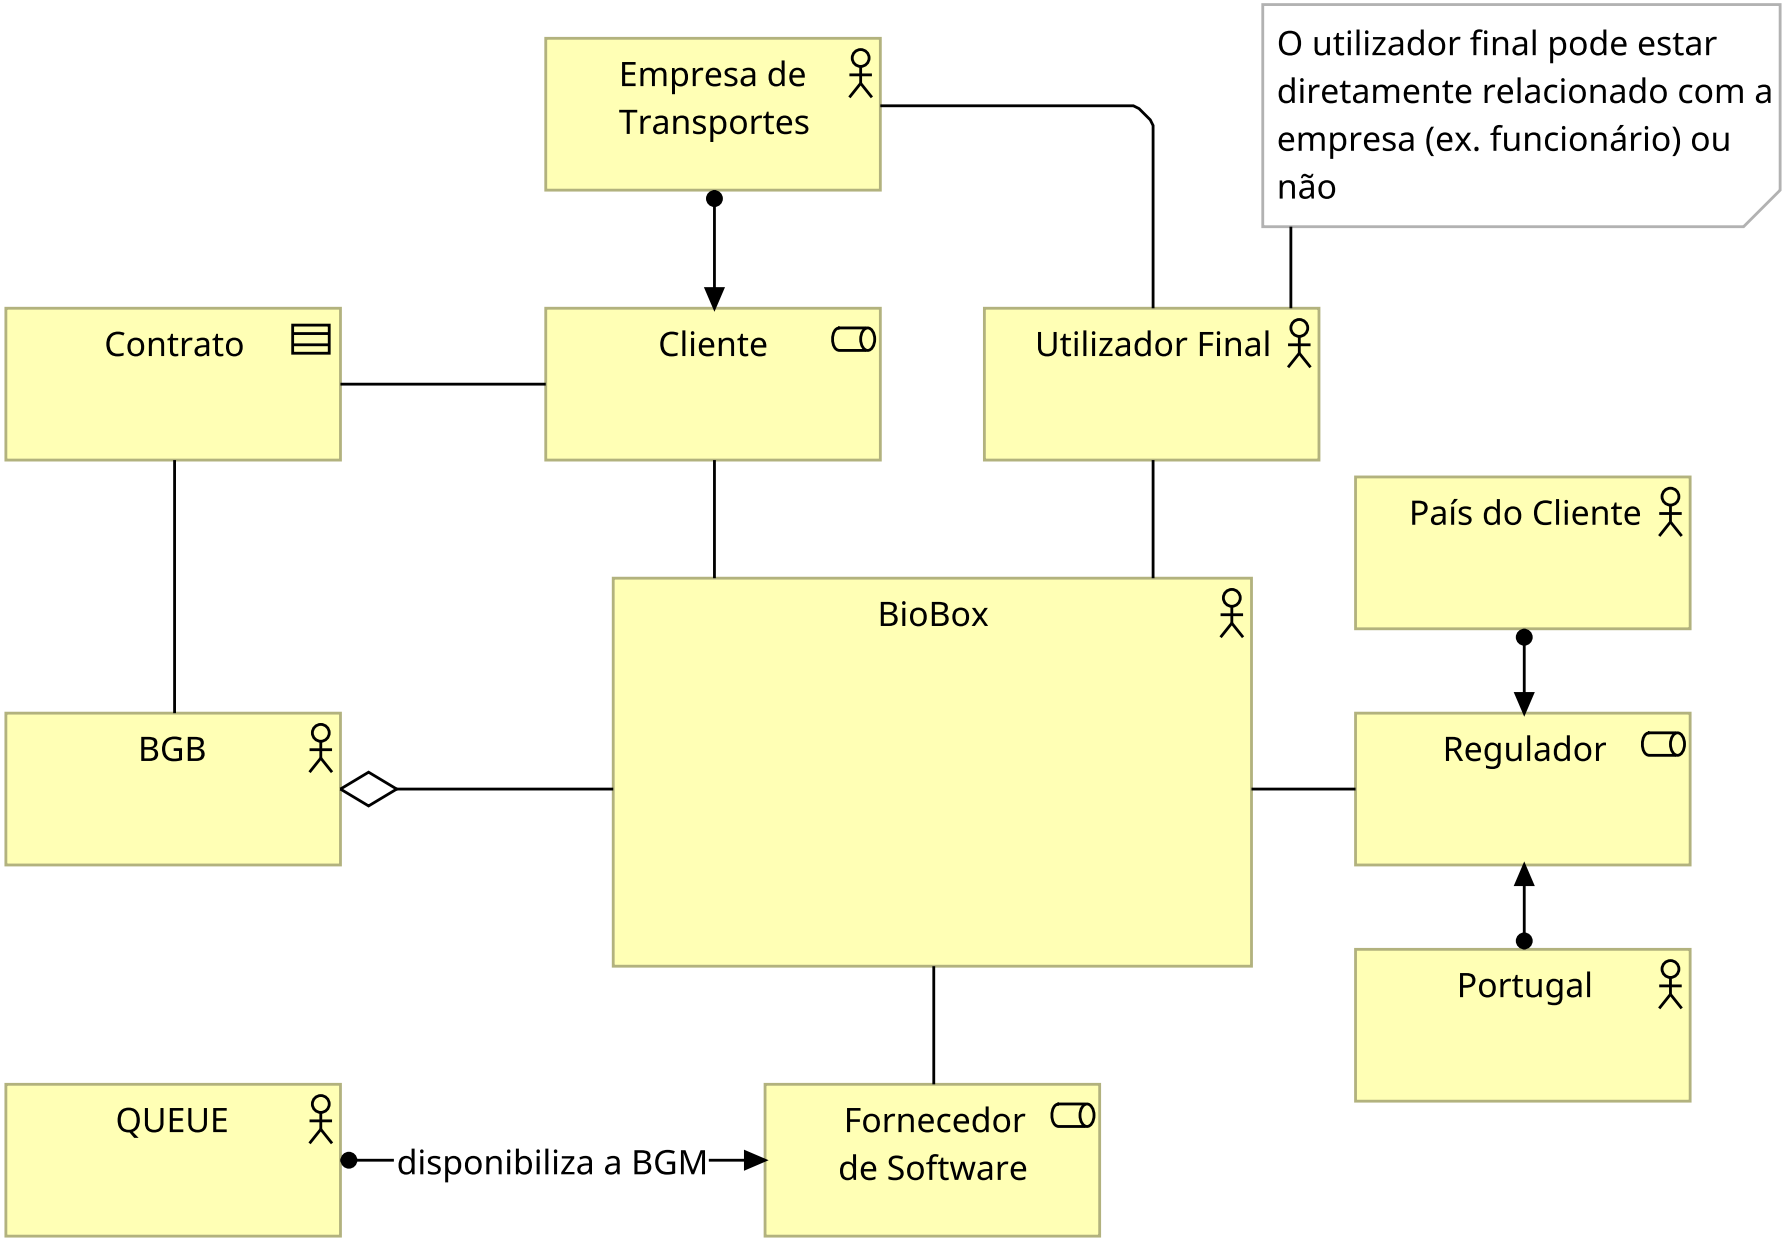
Empresa de Transportes

O utilizador final pode estar diretamente relacionado com a empresa (ex. funcionário) ou não

Contrato

Cliente

Utilizador Final

País do Cliente

BioBox

BGB

Regulador

Portugal

QUEUE

disponibiliza a BGM

Fornecedor de Software